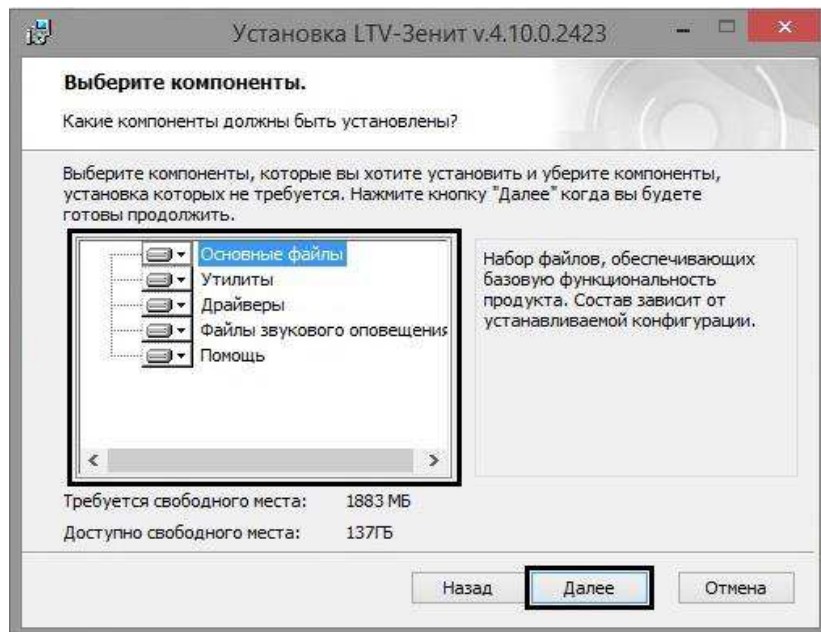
Установка LTV-Зенит v.4.10.0.2423

Выберите компоненты.

Какие компоненты должны быть установлены?

Выберите компоненты, которые вы хотите установить и уберите компоненты, установка которых не требуется. Нажмите кнопку "Далее" когда вы будете готовы продолжить.

Основные файлы
Утилиты
Драйверы
Файлы звукового оповещения
Помощь

Набор файлов, обеспечивающих базовую функциональность продукта. Состав зависит от устанавливаемой конфигурации.

Требуется свободного места: 1883 МБ
Доступно свободного места: 137ГБ

Назад
Далее
Отмена